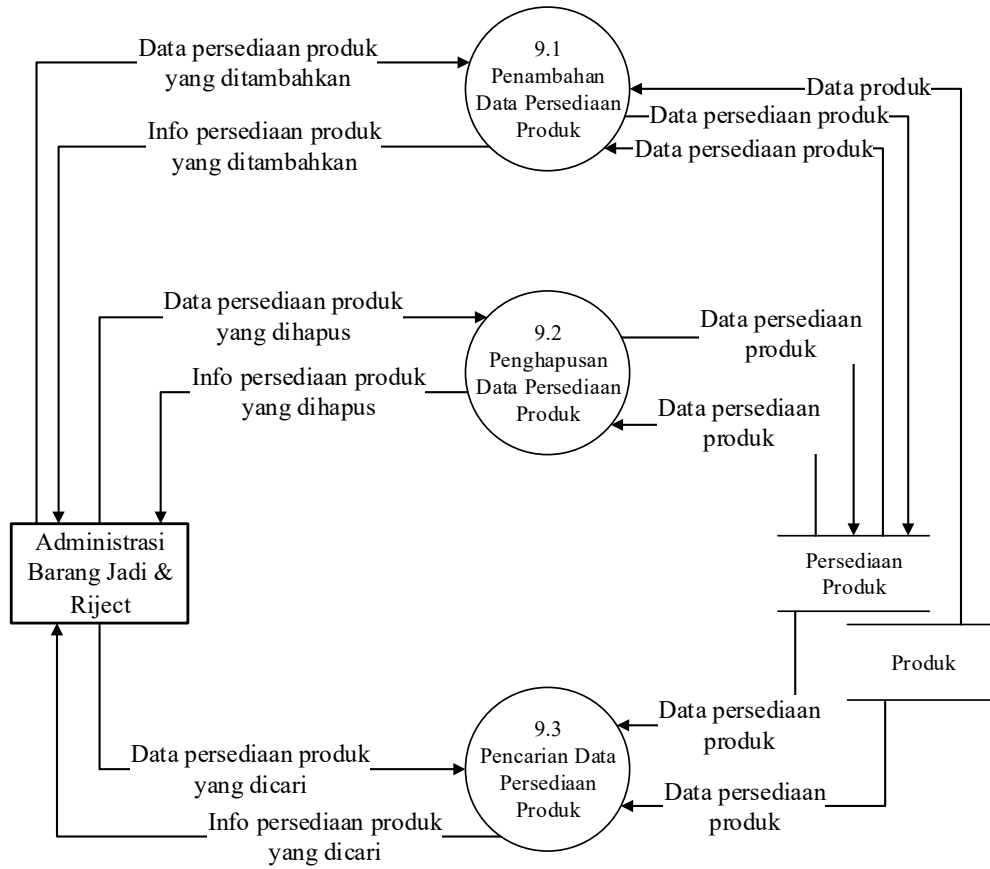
Data persediaan produk yang ditambahkan

9.1 Penambahan Data Persediaan Produk

Data produk

Data persediaan produk

Data persediaan produk

Info persediaan produk yang ditambahkan

Data persediaan produk yang dihapus

9.2 Penghapusan Data Persediaan Produk

Data persediaan produk

Info persediaan produk yang dihapus

Data persediaan produk

Administrasi Barang Jadi & Riject

Persediaan Produk

Produk

9.3 Pencarian Data Persediaan Produk

Data persediaan produk

Data persediaan produk yang dicari

Data persediaan produk

Info persediaan produk yang dicari